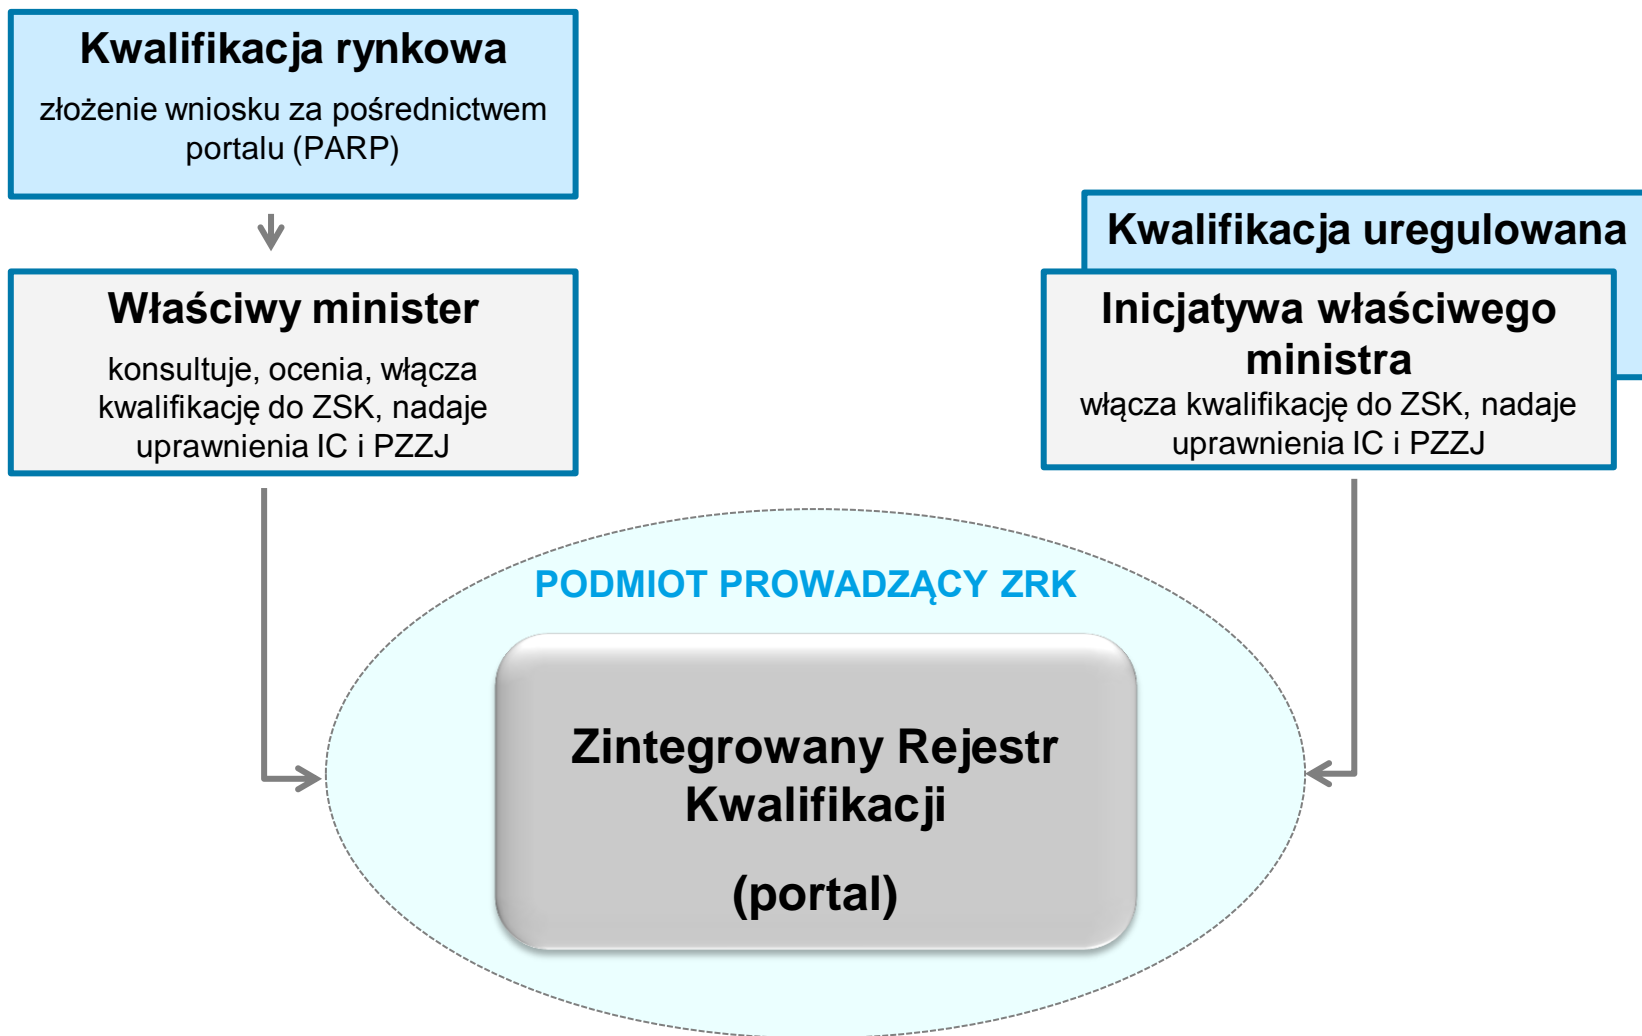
Kwalifikacja rynkowa

złożenie wniosku za pośrednictwem portalu (PARP)

Właściwy minister

konsultuje, ocenia, włącza kwalifikację do ZSK, nadaje uprawnienia IC i PZZJ

Kwalifikacja uregulowana

Inicjatywa właściwego ministra

włącza kwalifikację do ZSK, nadaje uprawnienia IC i PZZJ

PODMIOT PROWADZĄCY ZRK

Zintegrowany Rejestr Kwalifikacji

(portal)